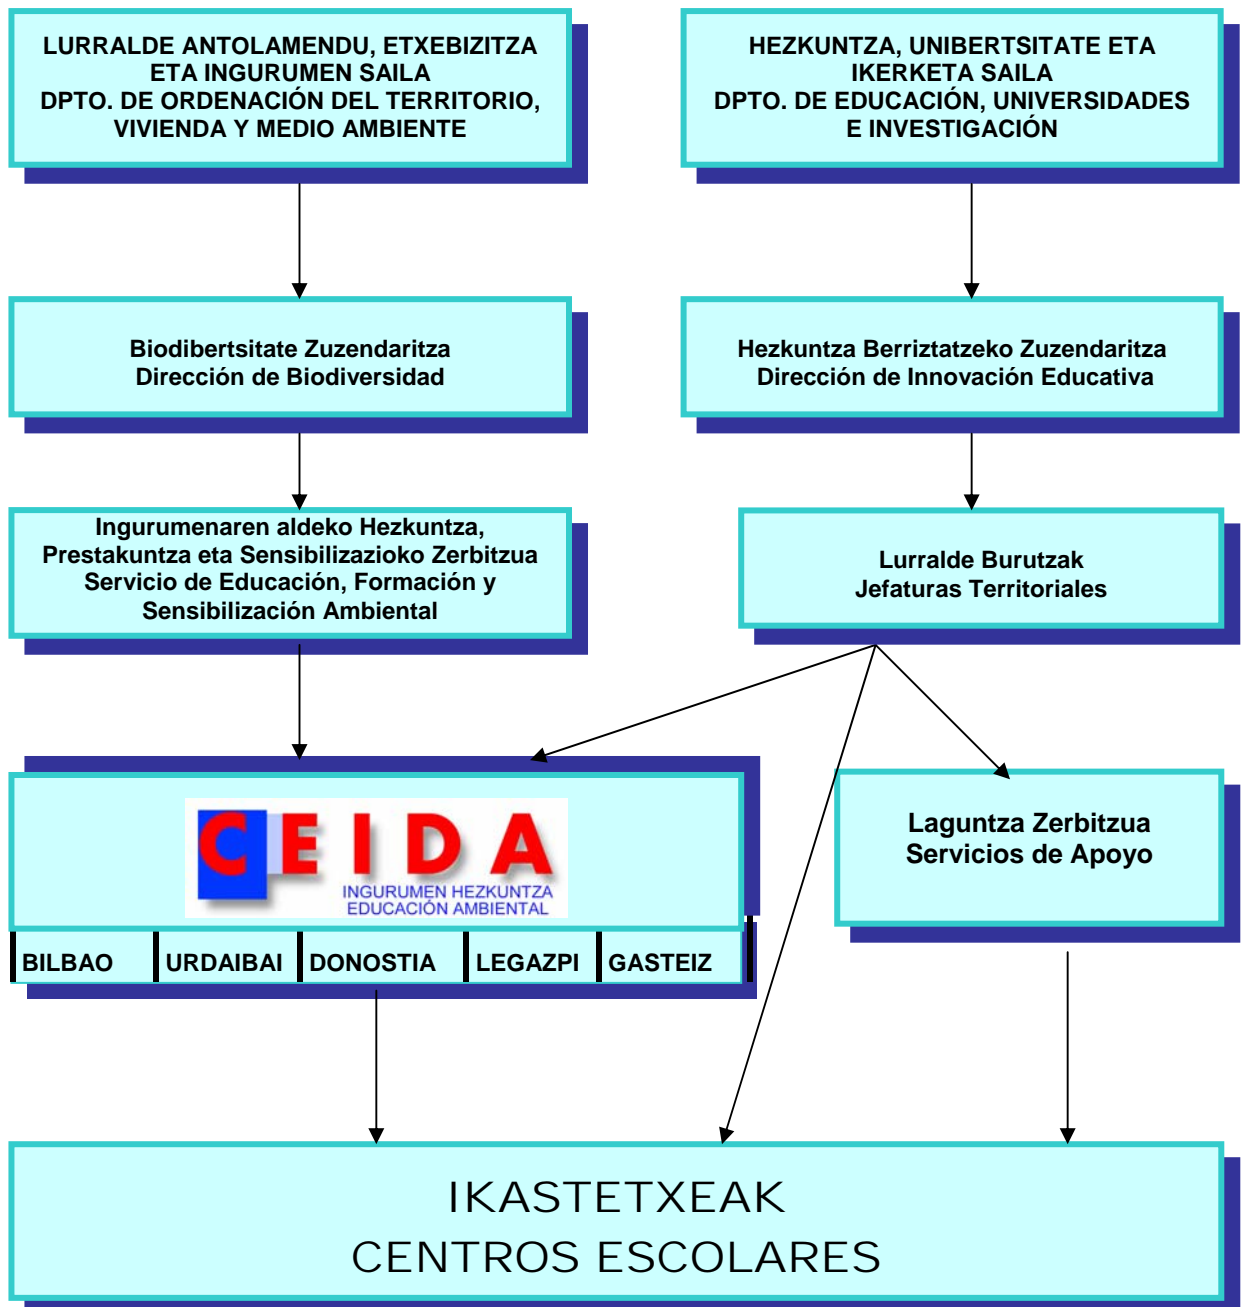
LURRALDE ANTOLAMENDU, ETXEBIZITZA ETA INGURUMEN SAILA
DPTO. DE ORDENACIÓN DEL TERRITORIO, VIVIENDA Y MEDIO AMBIENTE

HEZKUNTZA, UNIBERTSITATE ETA IKERKETA SAILA
DPTO. DE EDUCACIÓN, UNIVERSIDADES E INVESTIGACIÓN

Biodibertsitate Zuzendaritza
Dirección de Biodiversidad

Hezkuntza Berriztatzeko Zuzendaritza
Dirección de Innovación Educativa

Ingurumenaren aldeko Hezkuntza, Prestakuntza eta Sentsibilizazioko Zerbitzua
Servicio de Educación, Formación y Sensibilización Ambiental

Lurralde Burutzak
Jefaturas Territoriales

CEIDA
INGURUMEN HEZKUNTZA
EDUCACIÓN AMBIENTAL

BILBAO | URDAIBAI | DONOSTIA | LEGAZPI | GASTEIZ

Laguntza Zerbitzua
Servicios de Apoyo

IKASTETXEAK
CENTROS ESCOLARES